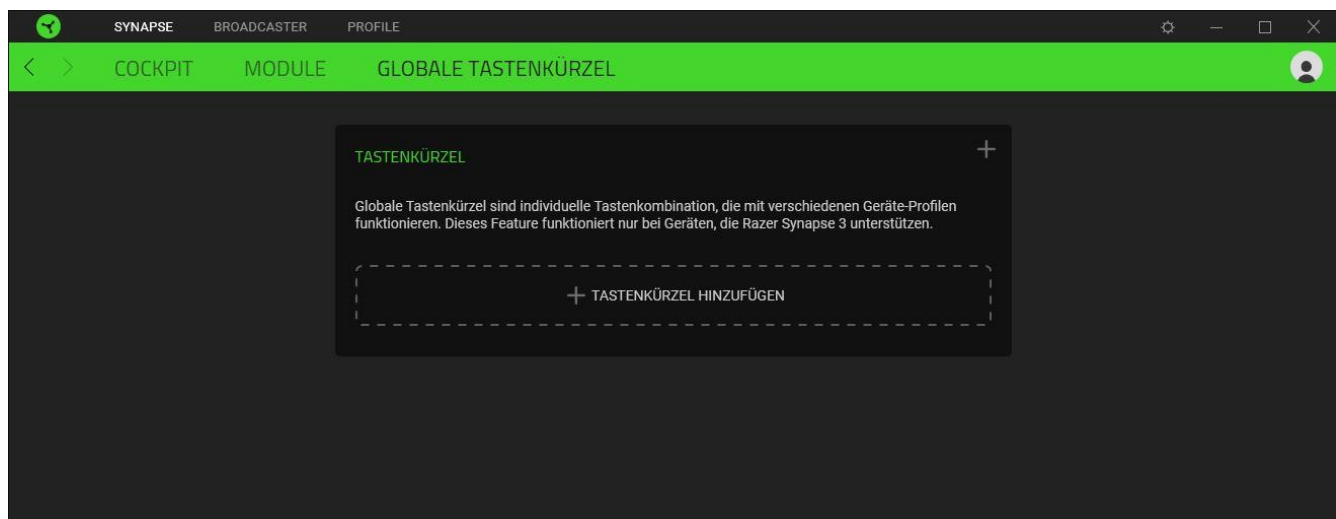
SYNAPSE BROADCASTER PROFILE

COCKPIT MODULE GLOBALE TASTENKÜRZEL

TASTENKÜRZEL

+

Globale Tastenkürzel sind individuelle Tastenkombination, die mit verschiedenen Geräte-Profilen funktionieren. Dieses Feature funktioniert nur bei Geräten, die Razer Synapse 3 unterstützen.

+ TASTENKÜRZEL HINZUFÜGEN